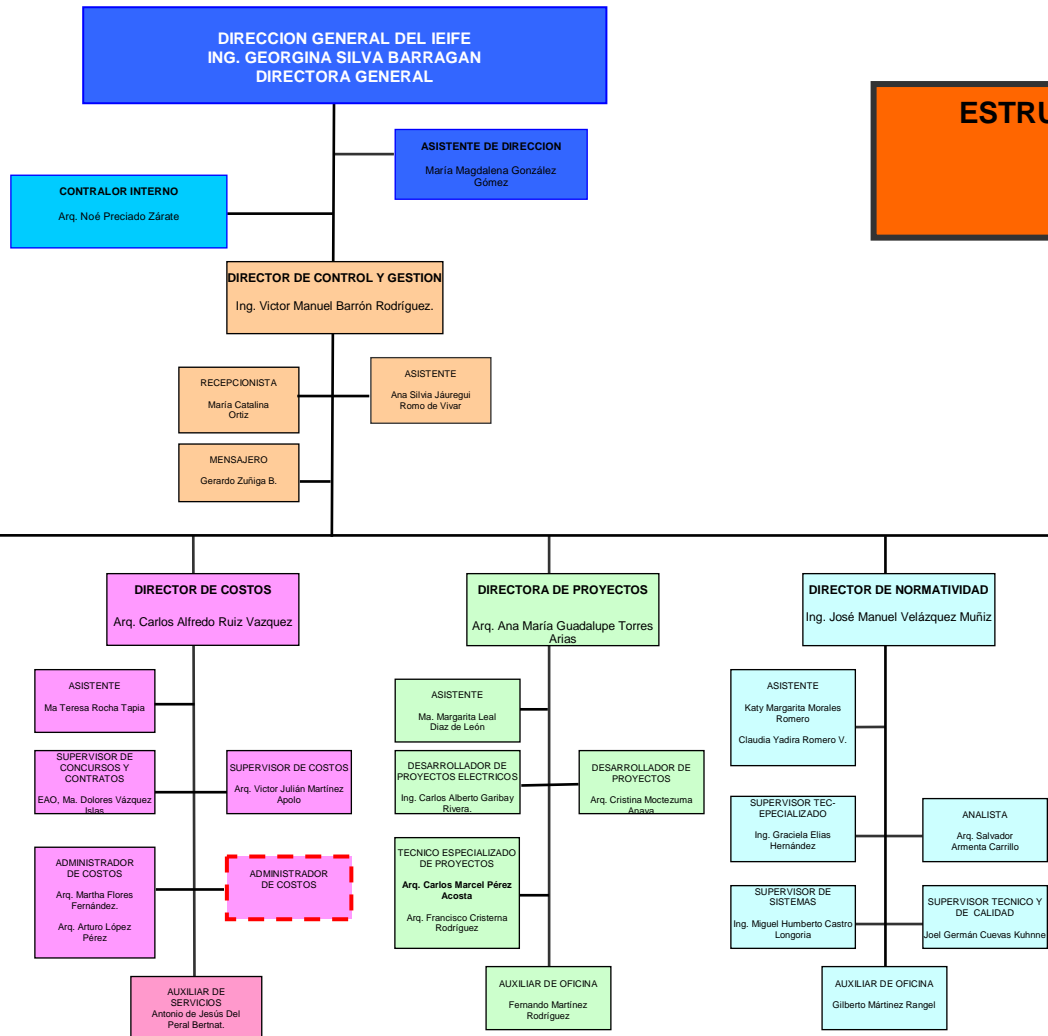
DIRECCION GENERAL DEL IEIFE
ING. GEORGINA SILVA BARRAGAN
DIRECTORA GENERAL

ESTRU

ASISTENTE DE DIRECCION
María Magdalena González Gómez

CONTRALOR INTERNO
Arq. Noé Preciado Zárate

DIRECTOR DE CONTROL Y GESTION
Ing. Victor Manuel Barrón Rodríguez.

RECEPCIONISTA
María Catalina Ortiz

ASISTENTE
Ana Silvia Jáuregui Romo de Vivar

MENSAJERO
Gerardo Zuñiga B.

DIRECTOR DE COSTOS
Arq. Carlos Alfredo Ruiz Vazquez

ASISTENTE
Ma Teresa Rocha Tapia

SUPERVISOR DE CONCURSOS Y CONTRATOS
EAO, Ma. Dolores Vázquez Islas

SUPERVISOR DE COSTOS
Arq. Victor Julián Martínez Apolo

ADMINISTRADOR DE COSTOS
Arq. Martha Flores Fernández.
Arq. Arturo López Pérez

ADMINISTRADOR DE COSTOS

AUXILIAR DE SERVICIOS
Antonio de Jesús Del Peral Bertnat.

DIRECTORA DE PROYECTOS
Arq. Ana María Guadalupe Torres Arías

ASISTENTE
Ma. Margarita Leal Diaz de León

DESARROLLADOR DE PROYECTOS ELECTRICOS
Ing. Carlos Alberto Garibay Rivera.

DESARROLLADOR DE PROYECTOS
Arq. Cristina Moctezuma Anaya

TECNICO ESPECIALIZADO DE PROYECTOS
Arq. Carlos Marcel Pérez Acosta
Arq. Francisco Cristerna Rodríguez

AUXILIAR DE OFICINA
Fernando Martínez Rodríguez

DIRECTOR DE NORMATIVIDAD
Ing. José Manuel Velázquez Muñiz

ASISTENTE
Katy Margarita Morales Romero
Claudia Yadira Romero V.

SUPERVISOR TEC-EPECIALIZADO
Ing. Graciela Elias Hernández

ANALISTA
Arq. Salvador Armenta Carrillo

SUPERVISOR DE SISTEMAS
Ing. Miguel Humberto Castro Longoria

SUPERVISOR TECNICO Y DE CALIDAD
Joel Germán Cuevas Kuhnne

AUXILIAR DE OFICINA
Gilberto Mártinez Rangel